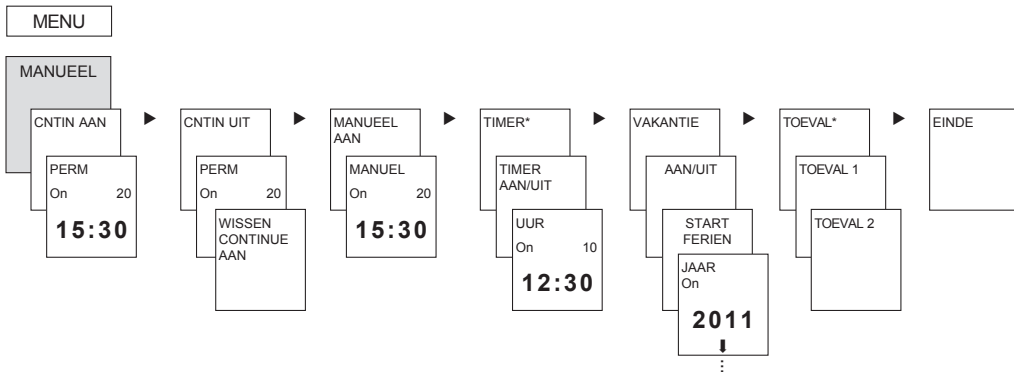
MENU

MANUEEL

CNTIN AAN

PERM
On 20
15:30

CNTIN UIT

PERM
On 20

WISSEN CONTINUE AAN

MANUEEL AAN

MANUEL
On 20
15:30

TIMER*

TIMER AAN/UIT

UUR
On 10
12:30

VAKANTIE

AAN/UIT

START FERIEN

JAAR
On
2011

TOEVAL*

TOEVAL 1

TOEVAL 2

EINDE